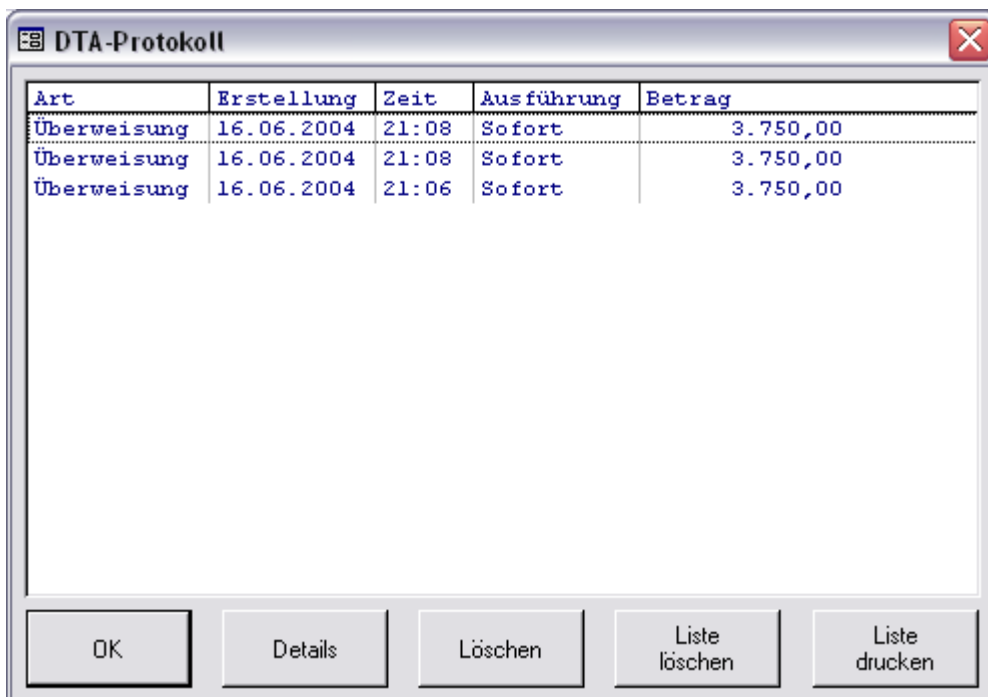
DTA-Protokoll

| Art | Erstellung | Zeit | Ausführung | Betrag |
|---|---|---|---|---|
| Überweisung | 16.06.2004 | 21:08 | Sofort | 3.750,00 |
| Überweisung | 16.06.2004 | 21:08 | Sofort | 3.750,00 |
| Überweisung | 16.06.2004 | 21:06 | Sofort | 3.750,00 |

OK

Details

Löschen

Liste löschen

Liste drucken